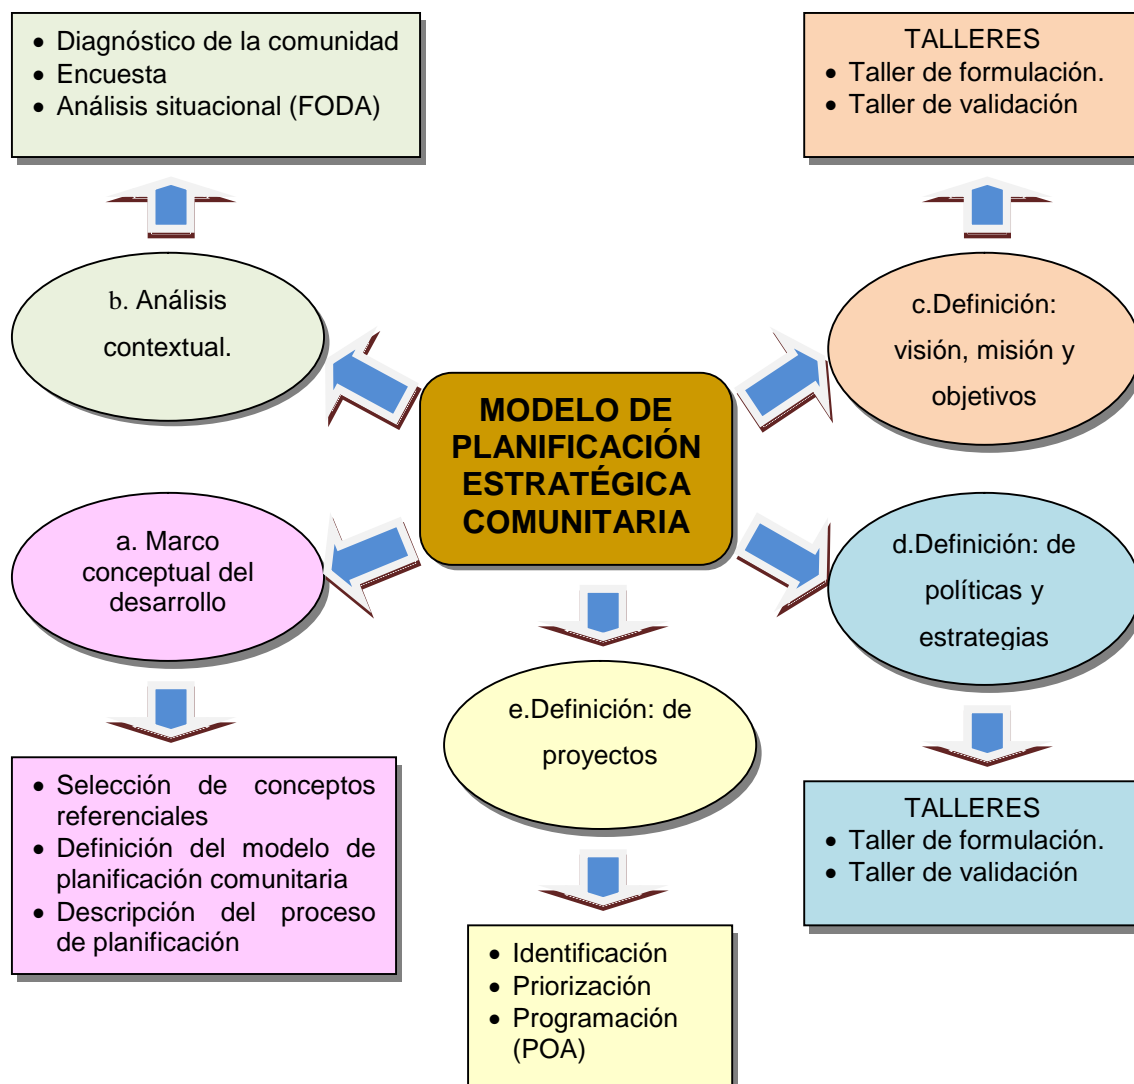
- Diagnóstico de la comunidad
- Encuesta
- Análisis situacional (FODA)

TALLERES
- Taller de formulación.
- Taller de validación

b. Análisis contextual.

c.Definición: visión, misión y objetivos

MODELO DE PLANIFICACIÓN ESTRATÉGICA COMUNITARIA

a. Marco conceptual del desarrollo

d.Definición: de políticas y estrategias

e.Definición: de proyectos

- Selección de conceptos referenciales
- Definición del modelo de planificación comunitaria
- Descripción del proceso de planificación

TALLERES
- Taller de formulación.
- Taller de validación

- Identificación
- Priorización
- Programación (POA)